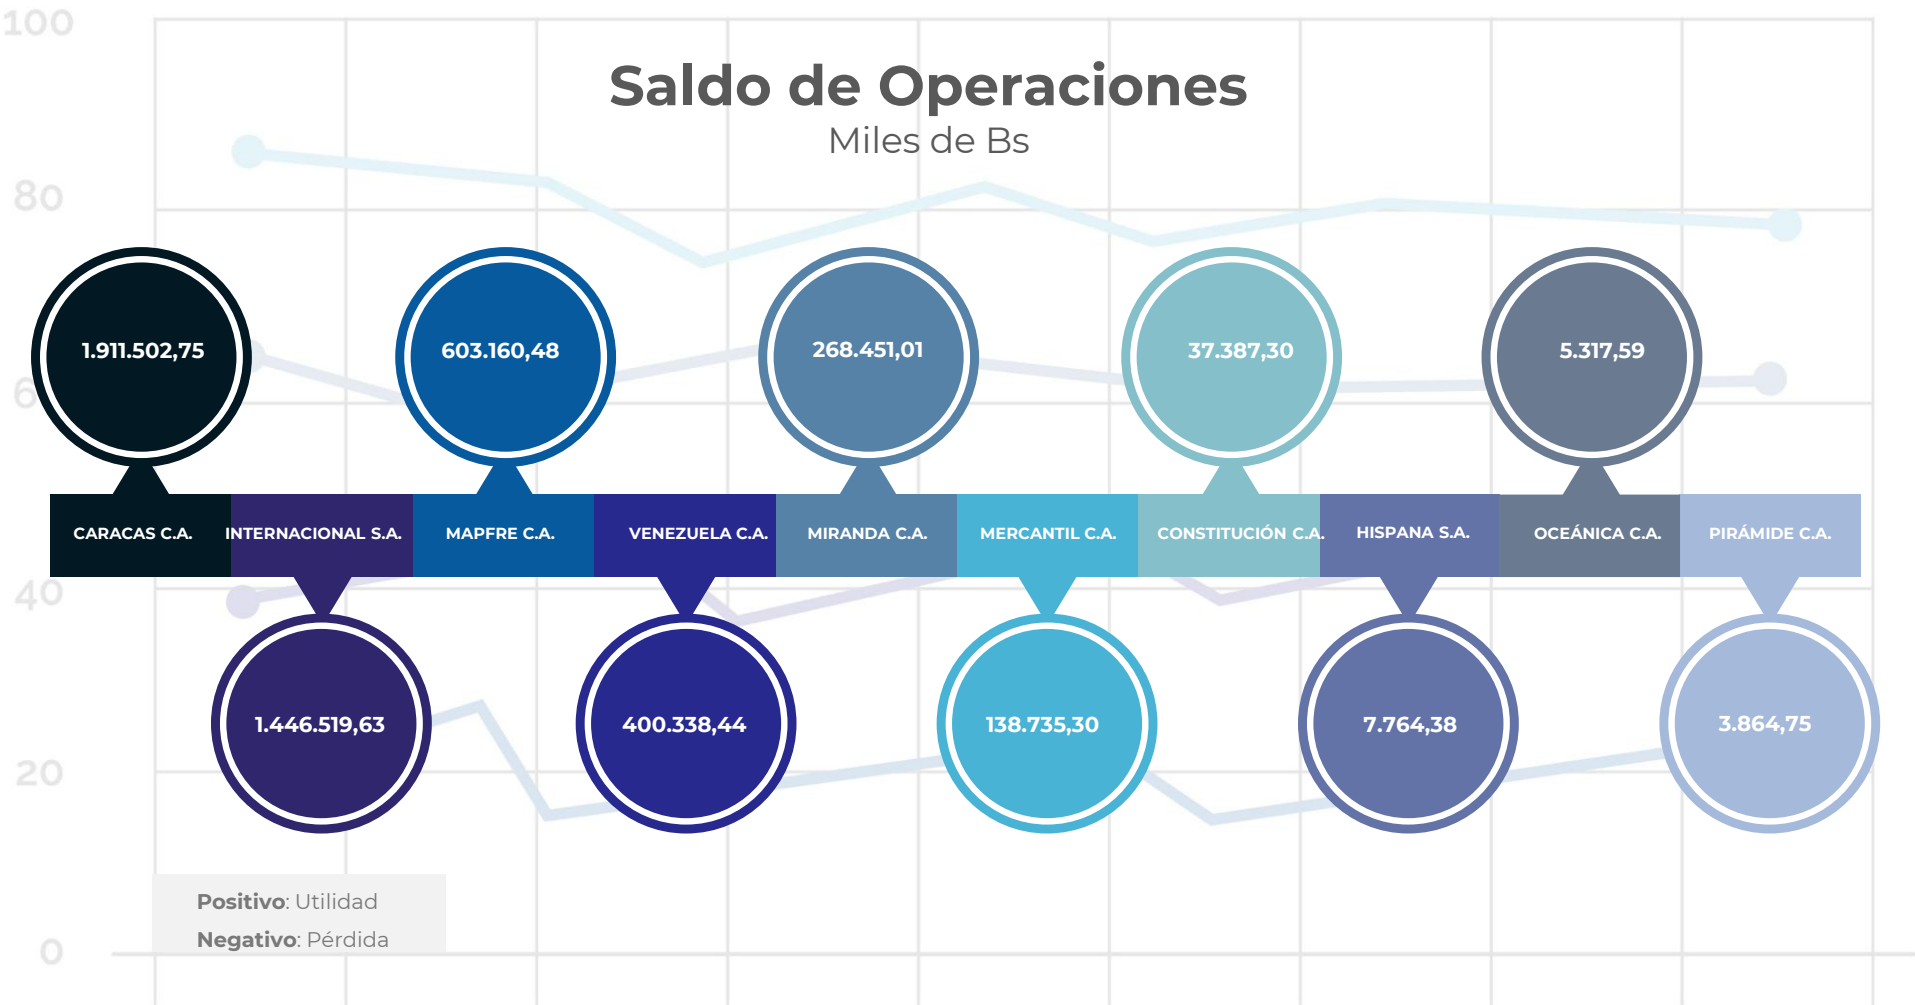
100

80

6

40

20

0

Saldo de Operaciones
Miles de Bs

1.911.502,75

603.160,48

268.451,01

37.387,30

5.317,59

CARACAS C.A. | INTERNACIONAL S.A. | MAPFRE C.A. | VENEZUELA C.A. | MIRANDA C.A. | MERCANTIL C.A. | CONSTITUCIÓN C.A. | HISPANA S.A. | OCEÁNICA C.A. | PIRÁMIDE C.A.

1.446.519,63

400.338,44

138.735,30

7.764,38

3.864,75

Positivo: Utilidad
Negativo: Pérdida